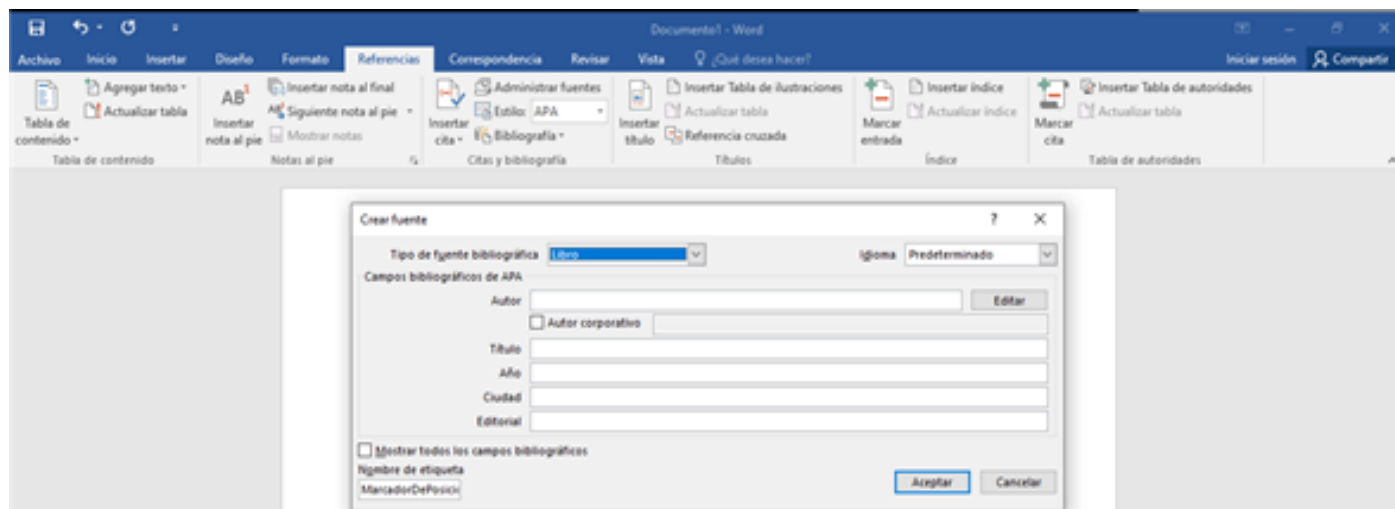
Documento1 - Word

Archivo Inicio Insertar Diseño Formato Referencias Correspondencia Revisar Vista ¿Qué desea hacer?

Iniciar sesión Compartir

Tabla de contenido
Agregar texto
Actualizar tabla
Tabla de contenido

AB¹
Insertar nota al pie
Insertar nota al final
Siguiente nota al pie
Mostrar notas
Notas al pie

Insertar cita
Administrar fuentes
Estilo: APA
Bibliografía
Citas y bibliografía

Insertar título
Insertar Tabla de ilustraciones
Actualizar tabla
Referencia cruzada
Títulos

Marcar entrada
Insertar índice
Actualizar índice
Índice

Marcar cita
Insertar Tabla de autoridades
Actualizar tabla
Tabla de autoridades

Crear fuente ? ✕

Tipo de fuente bibliográfica Libro
Idioma Predeterminado
Campos bibliográficos de APA
Autor
Editar
Autor corporativo
Título
Año
Ciudad
Editorial

Mostrar todos los campos bibliográficos
Nombre de etiqueta
MarcadorDePosicio
Aceptar Cancelar